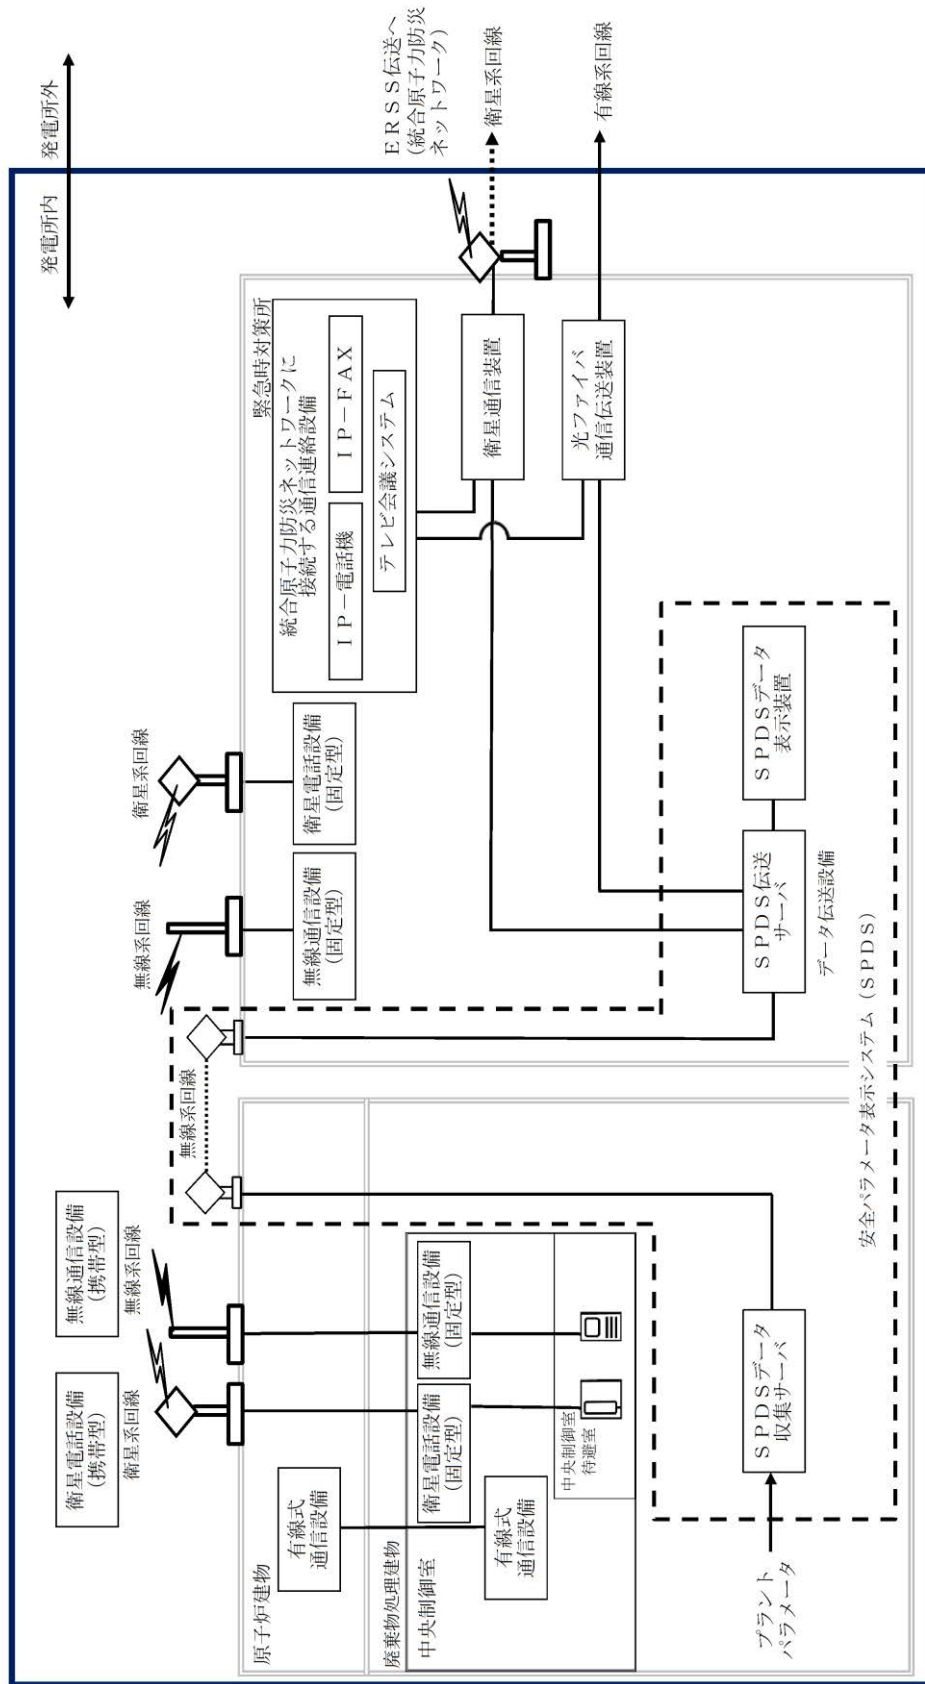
発電所外

発電所内

ERSS伝送へ
(統合原子力防災ネットワーク)

衛星系回線

有線系回線

緊急時対策所

統合原子力防災ネットワークに接続する通信連絡設備

IP－FAX

IP－電話機

テレビ会議システム

衛星通信装置

光ファイバ通信伝送装置

衛星系回線

無線系回線

衛星電話設備(固定型)

無線通信設備(固定型)

SPDSデータ表示装置

SPDS伝送サーバ

データ伝送設備

安全パラメータ表示システム(SPDS)

無線系回線

衛星電話設備(携帯型)

無線通信設備(携帯型)

衛星系回線

無線系回線

原子炉建物

有線式通信設備

廃棄物処理建物

中央制御室

有線式通信設備

衛星電話設備(固定型)

無線通信設備(固定型)

中央制御室待避室

SPDSデータ収集サーバ

プラントパラメータ